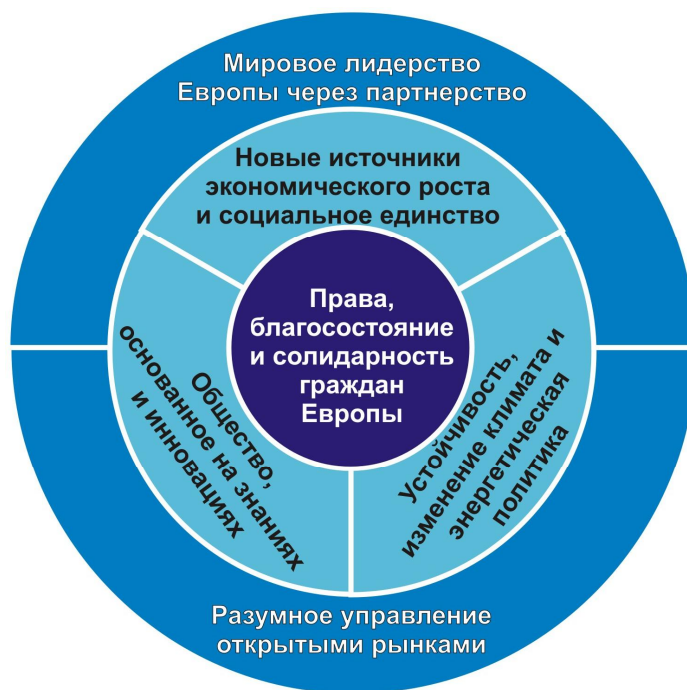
Мировое лидерство Европы через партнерство

Новые источники экономического роста и социальное единство

Права, благосостояние и солидарность граждан Европы

Общество, основанное на знаниях и инновациях

Устойчивость, изменение климата и энергетическая политика

Разумное управление открытыми рынками